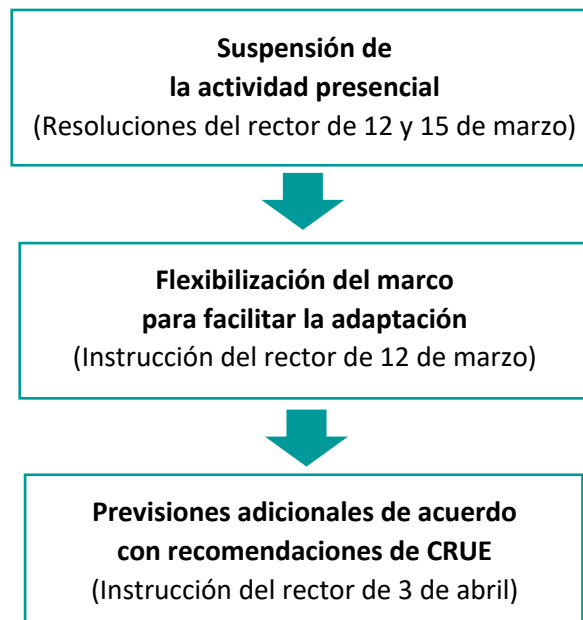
**Suspensión de la actividad presencial**
(Resoluciones del rector de 12 y 15 de marzo)

**Flexibilización del marco para facilitar la adaptación**
(Instrucción del rector de 12 de marzo)

**Previsiones adicionales de acuerdo con recomendaciones de CRUE**
(Instrucción del rector de 3 de abril)